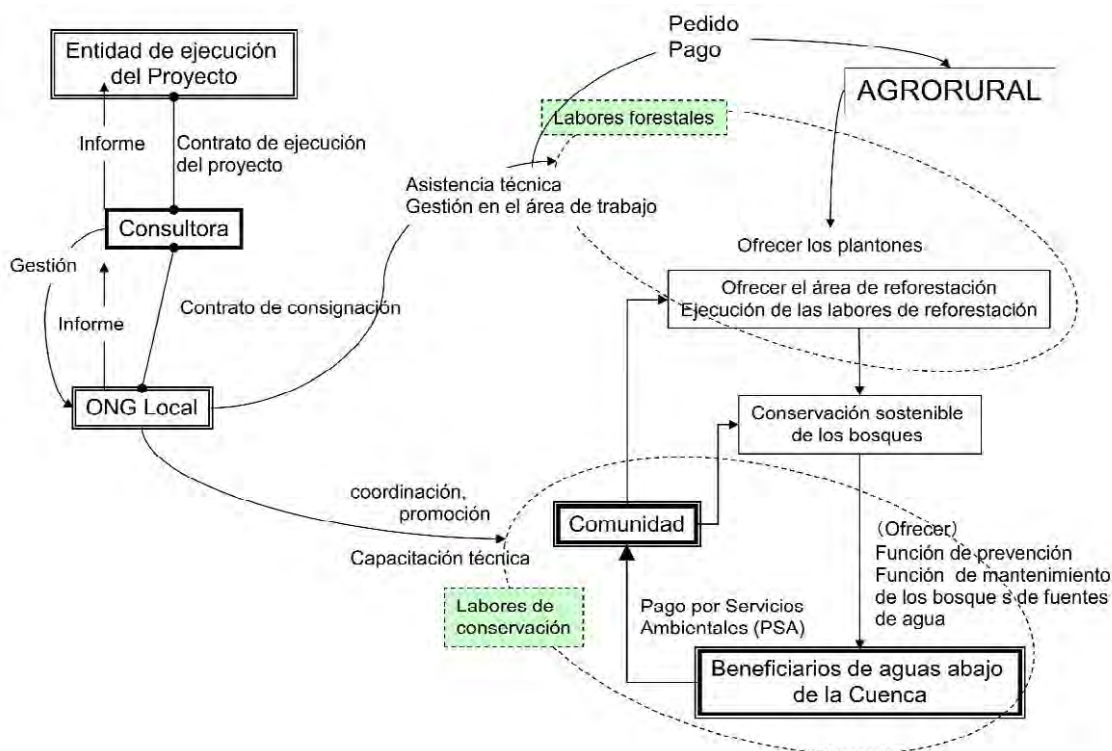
Entidad de ejecución del Proyecto

Informe

Contrato de ejecución del proyecto

Consultora

Gestión

Informe

Contrato de consignación

ONG Local

Pedido
Pago

AGRORURAL

Labores forestales

Asistencia técnica
Gestión en el área de trabajo

Ofrecer los plantones

Ofrecer el área de reforestación
Ejecución de las labores de reforestación

Conservación sostenible de los bosques

coordinación, promoción

Capacitación técnica

Comunidad

Labores de conservación

Pago por Servicios Ambientales (PSA)

(Ofrecer)
Función de prevención
Función de mantenimiento de los bosque s de fuentes de agua

Beneficiarios de aguas abajo de la Cuenca